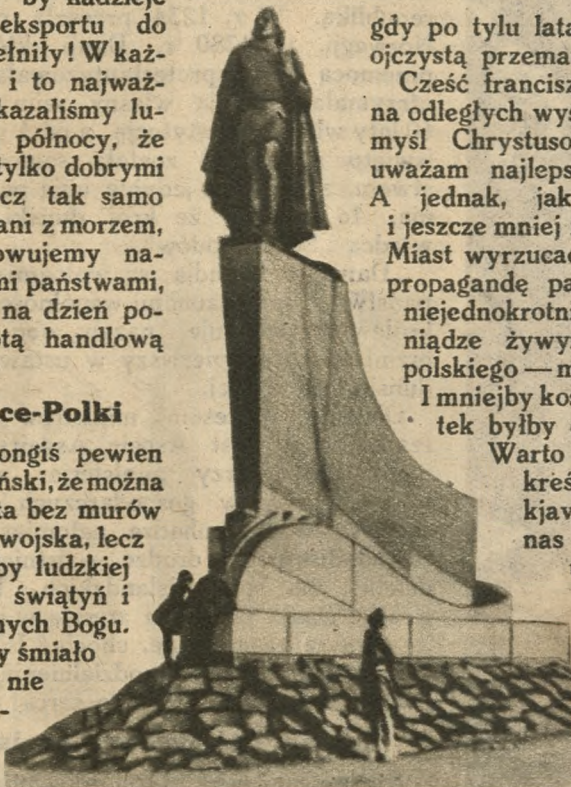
by nadzieje eksportu do ełniły! W każ- i to najważ- kazaliśmy lu- północy, że tylko dobrymi cz tak samo ani z morzem, owujemy na- ni państwami, na dzień po- stą handlową

ce-Polki

ongiś pewien ński, że można a bez murów wojska, lecz y ludzkiej świątyń i ych Bogu. y śmiało nie

gdy po tylu lata ojczystą przema
Cześć francisz na odległych wys myśl Chrystuso uważam najleps A jednak, jak i jeszcze mniej Miast wyrzucac propagandę pa niejednokrotn niądze żywy polskiego — n
I mniejby ko tek byłby
Warto kreś kjav nas